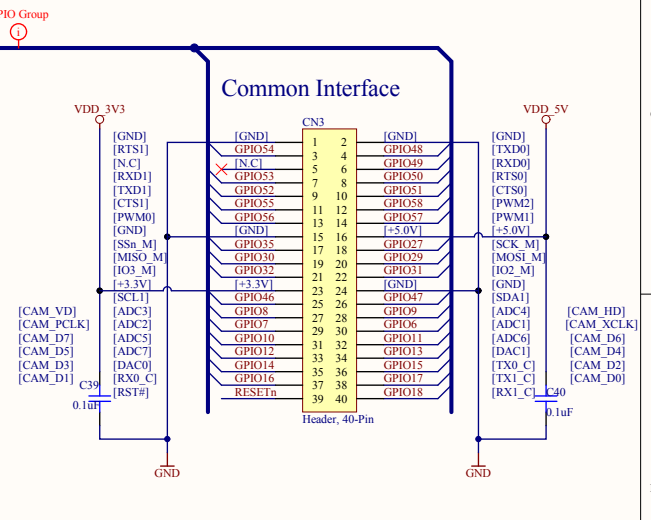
PIO Group

Common Interface

VDD_3V3

VDD_5V

CN3

[GND]
[RTS1]
[N.C]
[RXD1]
[TXD1]
[CTS1]
[PWM0]
[GND]
[SSn_M]
[MISO_M]
[IO3_M]
[+3.3V]
[SCL1]
[ADC3]
[ADC2]
[ADC5]
[ADC7]
[DAC0]
[RX0_C]
[RST#]

[CAM_VD]
[CAM_PCLK]
[CAM_D7]
[CAM_D5]
[CAM_D3]
[CAM_D1]

C39
0.1uF

| | | | |
|---|---|---|---|
| [GND] | 1 | 2 | [GND] |
| GPIO54 | 3 | 4 | GPIO48 |
| [N.C] | 5 | 6 | GPIO49 |
| GPIO53 | 7 | 8 | GPIO50 |
| GPIO52 | 9 | 10 | GPIO51 |
| GPIO55 | 11 | 12 | GPIO58 |
| GPIO56 | 13 | 14 | GPIO57 |
| [GND] | 15 | 16 | [+5.0V] |
| GPIO35 | 17 | 18 | GPIO27 |
| GPIO30 | 19 | 20 | GPIO29 |
| GPIO32 | 21 | 22 | GPIO31 |
| [+3.3V] | 23 | 24 | [GND] |
| GPIO46 | 25 | 26 | GPIO47 |
| GPIO8 | 27 | 28 | GPIO9 |
| GPIO7 | 29 | 30 | GPIO6 |
| GPIO10 | 31 | 32 | GPIO11 |
| GPIO12 | 33 | 34 | GPIO13 |
| GPIO14 | 35 | 36 | GPIO15 |
| GPIO16 | 37 | 38 | GPIO17 |
| RESETn | 39 | 40 | GPIO18 |

Header, 40-Pin

[GND]
[TXD0]
[RXD0]
[RTS0]
[CTS0]
[PWM2]
[PWM1]
[+5.0V]
[SCK_M]
[MOSI_M]
[IO2_M]
[GND]
[SDA1]
[ADC4]
[ADC1]
[ADC6]
[DAC1]
[TX0_C]
[TX1_C]
[RX1_C]

[CAM_HD]
[CAM_XCLK]
[CAM_D6]
[CAM_D4]
[CAM_D2]
[CAM_D0]

C40
0.1uF

GND

GND